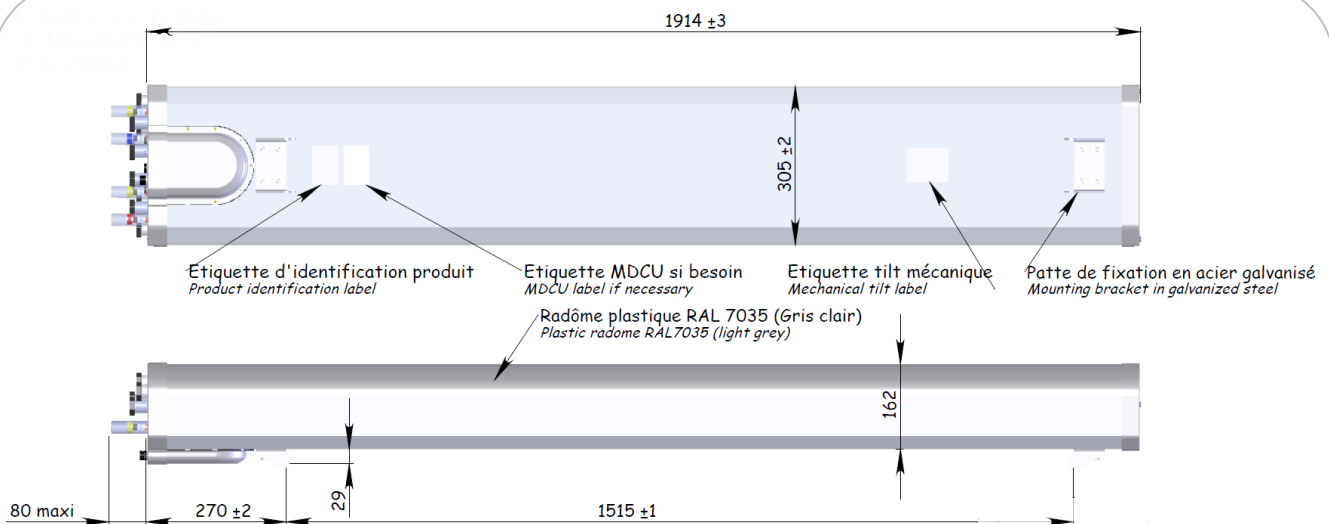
1914 ±3

305 ±2

Etiquette d'identification produit
Product identification label

Etiquette MDCU si besoin
MDCU label if necessary

Etiquette tilt mécanique
Mechanical tilt label

Patte de fixation en acier galvanisé
Mounting bracket in galvanized steel

Radôme plastique RAL 7035 (Gris clair)
Plastic radome RAL7035 (light grey)

162

29

80 maxi

270 ±2

1515 ±1